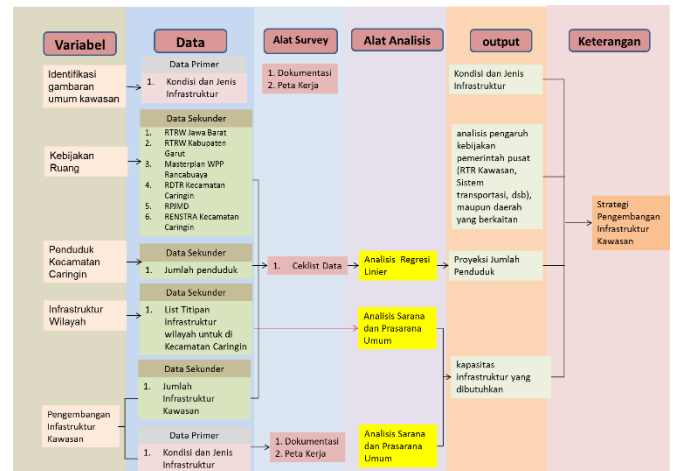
Variabel

Data

Alat Survey

Alat Analisis

output

Keterangan

Identifikasi gambaran umum kawasan

Data Primer

1. Kondisi dan Jenis Infrastruktur

1. Dokumentasi
2. Peta Kerja

Kondisi dan Jenis Infrastruktur

Kebijakan Ruang

Data Sekunder

1. RTRW Jawa Barat
2. RTRW Kabupaten Garut
3. Masterplan WPP Rancabuaya
4. RDTR Kecamatan Caringin
5. RPJMD
6. RENSTRA Kecamatan Caringin

analisis pengaruh kebijakan pemerintah pusat (RTR Kawasan, Sistem transportasi, dsb), maupun daerah yang berkaitan

Strategi Pengembangan Infrastruktur Kawasan

Penduduk Kecamatan Caringin

Data Sekunder

1. Jumlah penduduk

1. Ceklist Data

Analisis Regresi Linier

Proyeksi Jumlah Penduduk

Infrastruktur Wilayah

Data Sekunder

1. List Titipan Infrastruktur wilayah untuk di Kecamatan Caringin

Analisis Sarana dan Prasarana Umum

kapasitas infrastruktur yang dibutuhkan

Data Sekunder

1. Jumlah Infrastruktur Kawasan

Pengembangan Infastruktur Kawasan

Data Primer

1. Kondisi dan Jenis Infrastruktur

1. Dokumentasi
2. Peta Kerja

Analisis Sarana dan Prasarana Umum